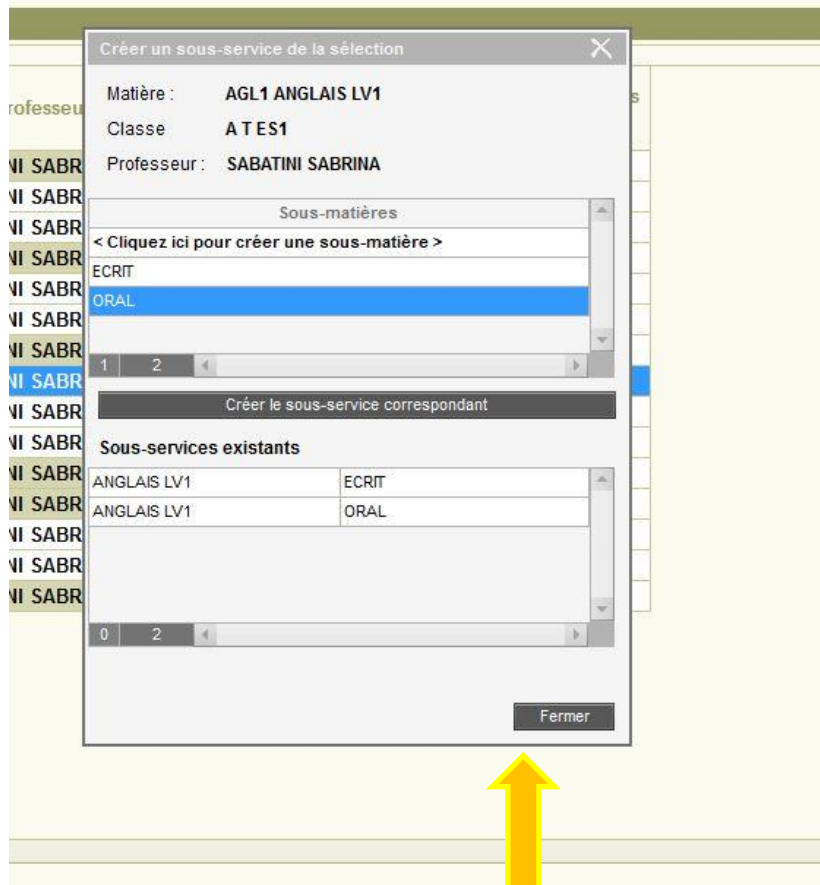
rofesseu

NI SABR
NI SABR
NI SABR
NI SABR
NI SABR
NI SABR
NI SABR
NI SABR
NI SABR
NI SABR
NI SABR
NI SABR
NI SABR
NI SABR
NI SABR

s

Créer un sous-service de la sélection

Matière : AGL1 ANGLAIS LV1
Classe A T ES1
Professeur : SABATINI SABRINA

| Sous-matières |
|---|
| < Cliquez ici pour créer une sous-matière > |
| ECRIT |
| ORAL |

1 2

Créer le sous-service correspondant

Sous-services existants

| | |
|---|---|
| ANGLAIS LV1 | ECRIT |
| ANGLAIS LV1 | ORAL |

0 2

Fermer